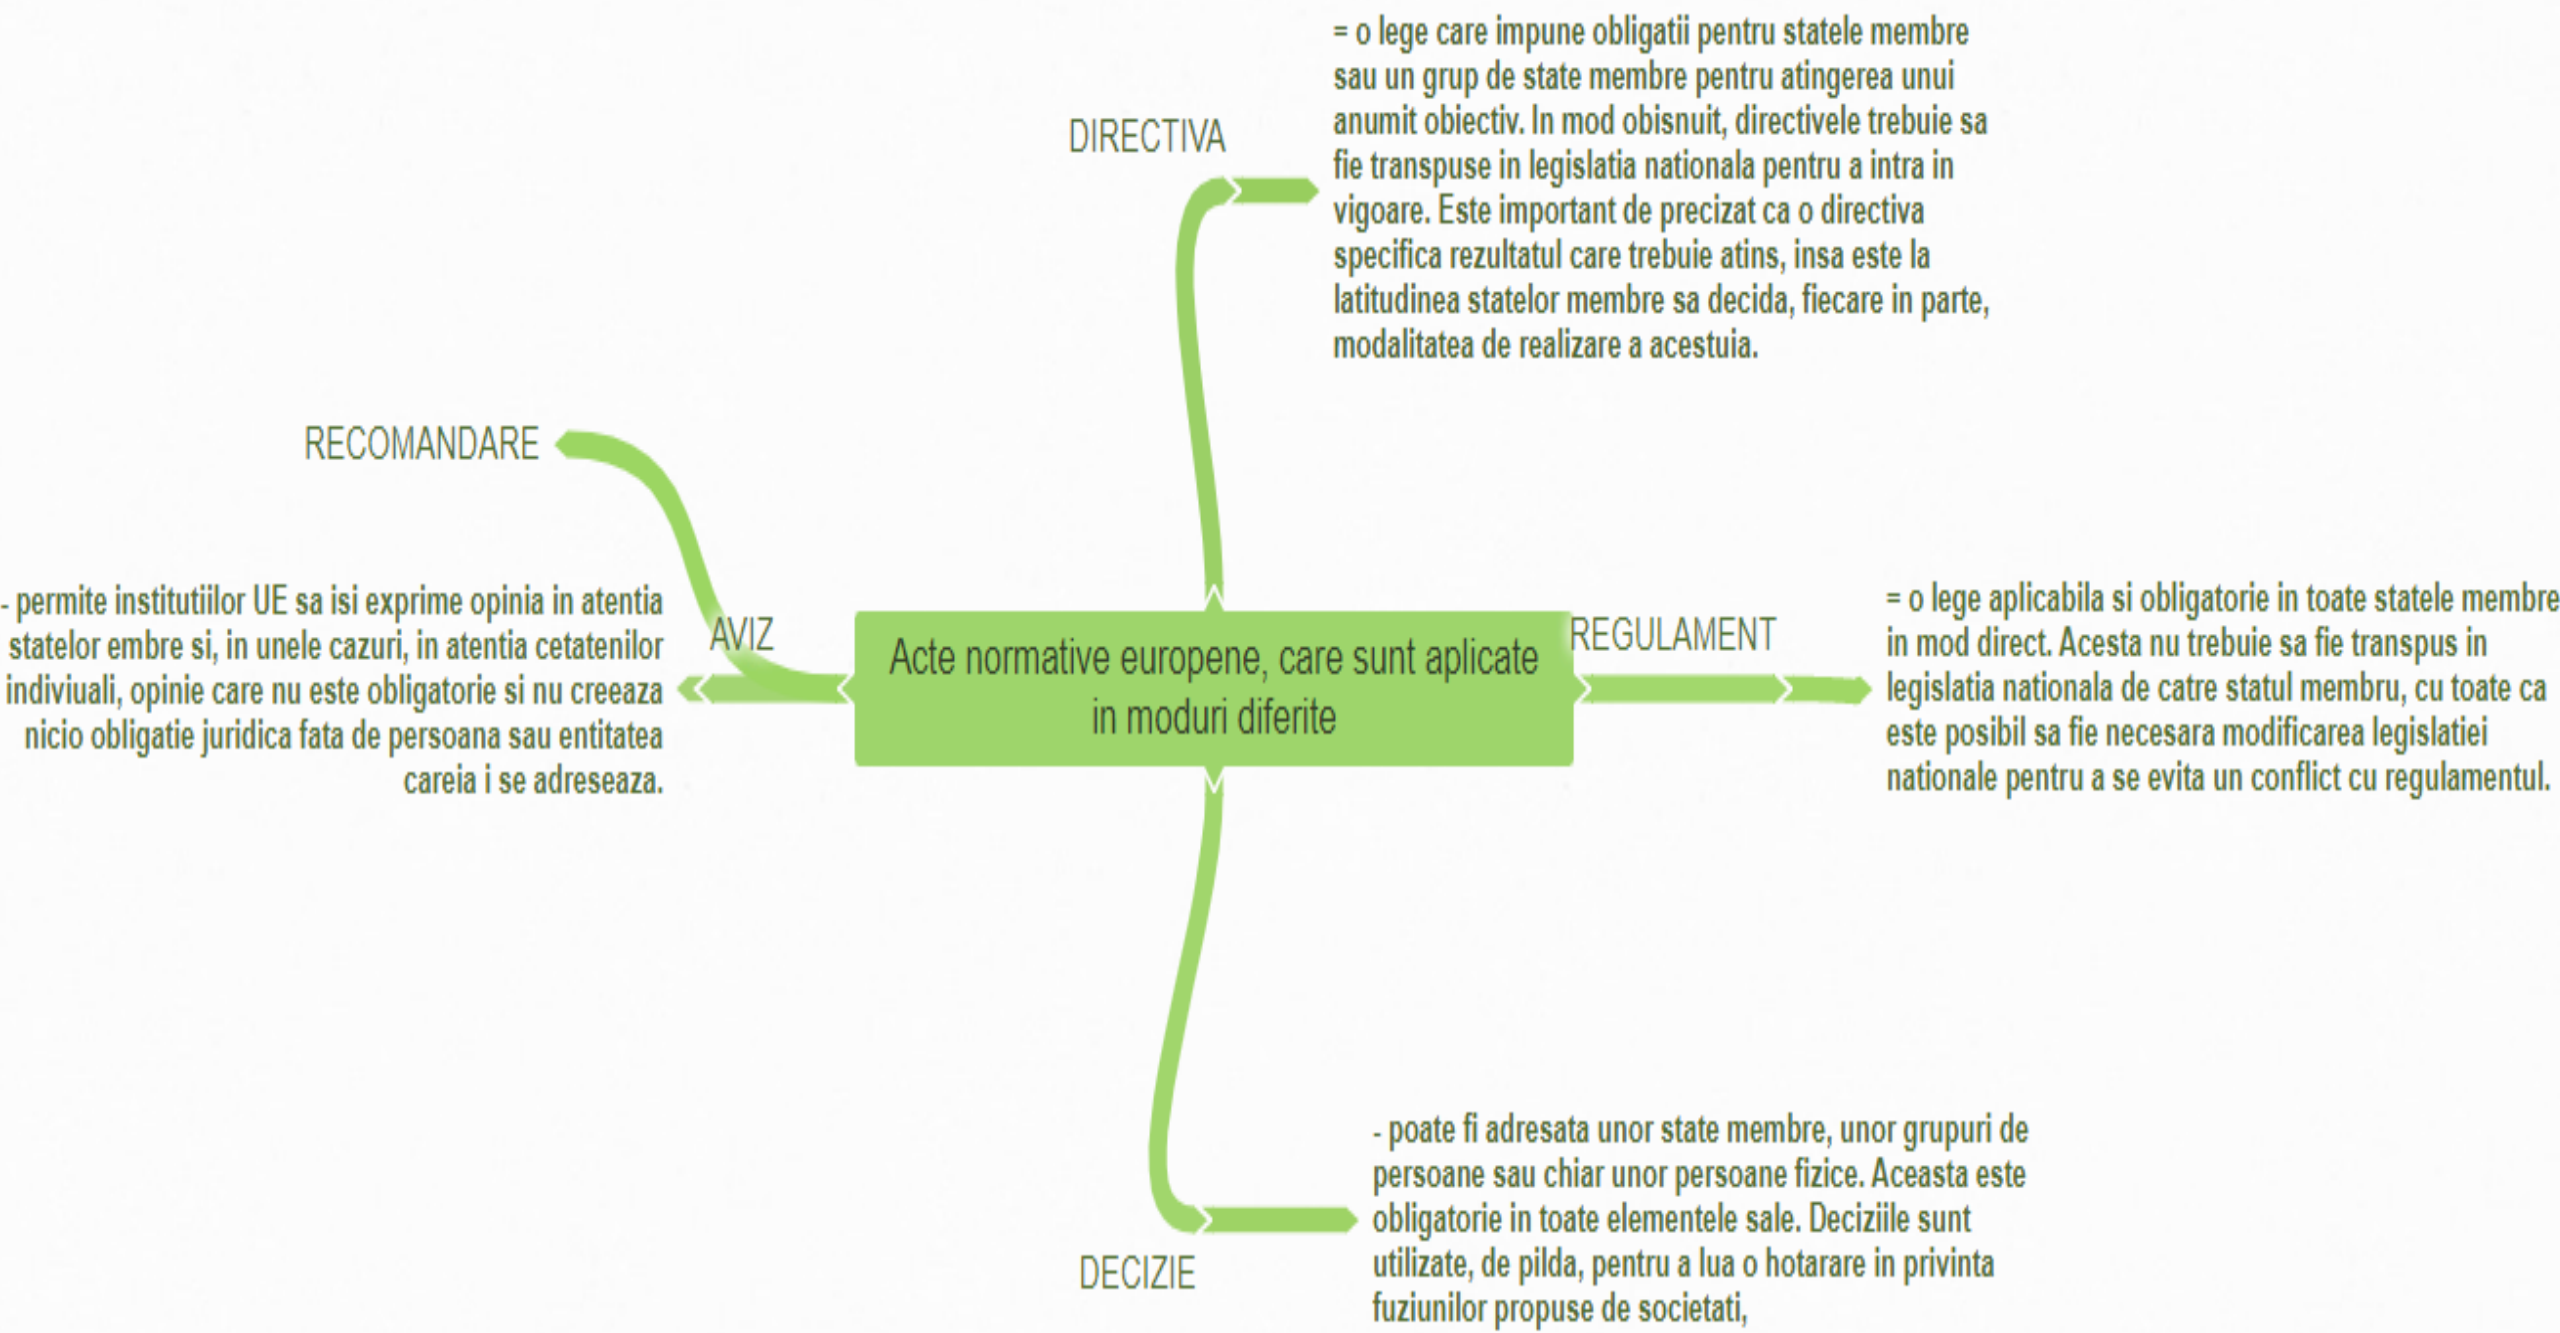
Acte normative europene, care sunt aplicate in moduri diferite

DIRECTIVA

= o lege care impune obligatii pentru statele membre sau un grup de state membre pentru atingerea unui anumit obiectiv. In mod obisnuit, directivele trebuie sa fie transpuse in legislatia nationala pentru a intra in vigoare. Este important de precizat ca o directiva specifica rezultatul care trebuie atins, insa este la latitudinea statelor membre sa decida, fiecare in parte, modalitatea de realizare a acestuia.

RECOMANDARE

AVIZ

- permite institutiilor UE sa isi exprime opinia in atentia statelor embre si, in unele cazuri, in atentia cetatenilor indiviuali, opinie care nu este obligatorie si nu creeaza nicio obligatie juridica fata de persoana sau entitatea careia i se adreseaza.

REGULAMENT

= o lege aplicabila si obligatorie in toate statele membre in mod direct. Acesta nu trebuie sa fie transpus in legislatia nationala de catre statul membru, cu toate ca este posibil sa fie necesara modificarea legislatiei nationale pentru a se evita un conflict cu regulamentul.

DECIZIE

- poate fi adresata unor state membre, unor grupuri de persoane sau chiar unor persoane fizice. Aceasta este obligatorie in toate elementele sale. Deciziile sunt utilizate, de pilda, pentru a lua o hotarare in privinta fuziunilor propuse de societati,